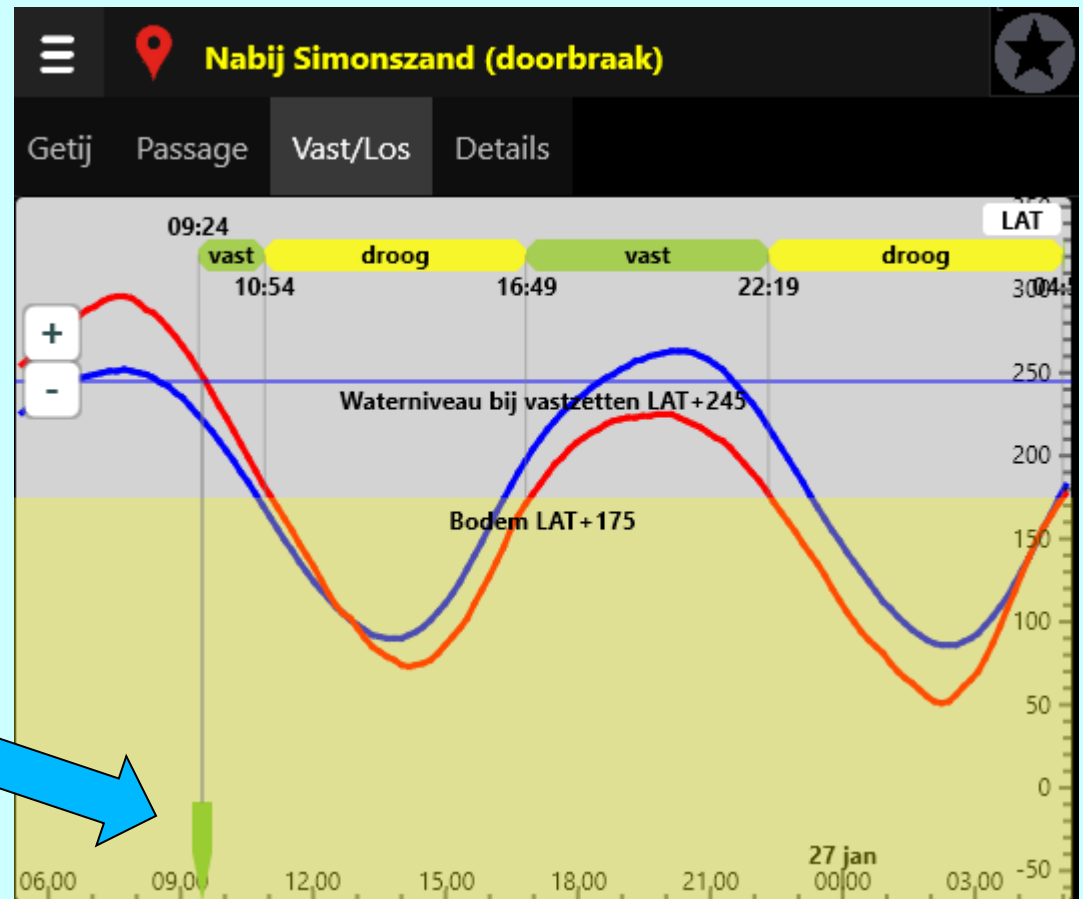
Nabij Simonszand (doorbraak)

Getij Passage Vast/Los Details

LAT

09:24

vast droog vast droog

10:54 16:49 22:19 04:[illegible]

+

-

300 250 200 150 100 50 0 -50

Waterniveau bij vastzetten LAT+245

Bodem LAT+175

27 jan

06,00 09,00 12,00 15,00 18,00 21,00 00,00 03,00